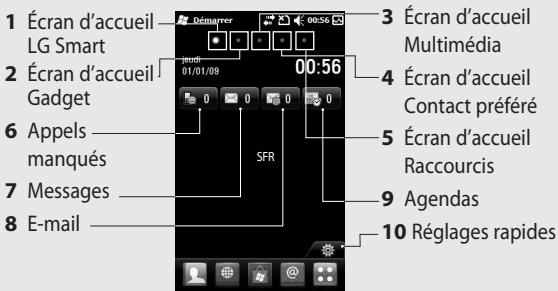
1 Écran d'accueil LG Smart

2 Écran d'accueil Gadget

6 Appels manqués

7 Messages

8 E-mail

Démarrer

00:56

Jeudi
01/01/09

00:56

0

0

0

0

SFR

3 Écran d'accueil Multimédia

4 Écran d'accueil Contact préféré

5 Écran d'accueil Raccourcis

9 Agendas

10 Réglages rapides